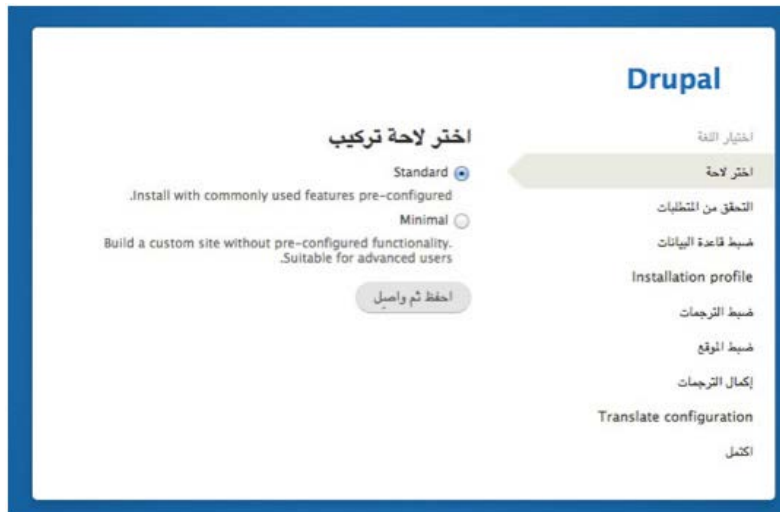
Drupal

اختيار اللغة
اختر لاحة
التحقق من المتطلبات
ضبط قاعدة البيانات
Installation profile
ضبط الترجمات
ضبط الموقع
إكمال الترجمات
Translate configuration
اكتمل

اختر لاحة تركيب

Standard
.Install with commonly used features pre-configured

Minimal
.Build a custom site without pre-configured functionality
.Suitable for advanced users

احفظ ثم واصل